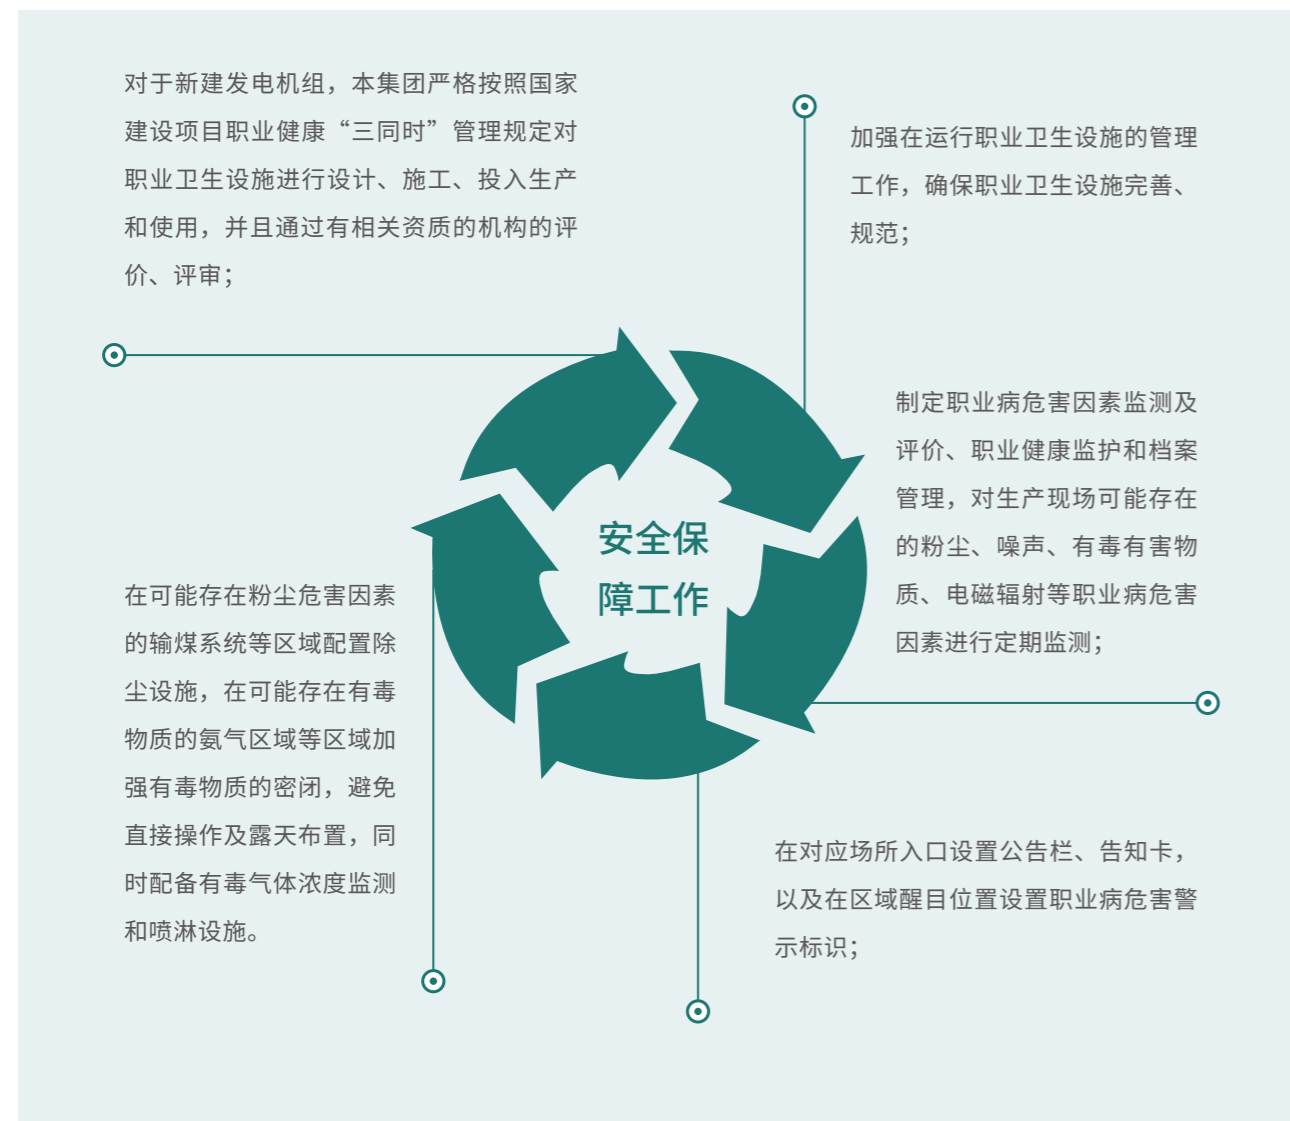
对于新建发电机组，本集团严格按照国家建设项目职业健康“三同时”管理规定对职业卫生设施进行设计、施工、投入生产和使用，并且通过有相关资质的机构的评价、评审；

加强在运行职业卫生设施的管理工作，确保职业卫生设施完善、规范；

安全保障工作

制定职业病危害因素监测及评价、职业健康监护和档案管理，对生产现场可能存在的粉尘、噪声、有毒有害物质、电磁辐射等职业病危害因素进行定期监测；

在可能存在粉尘危害因素的输煤系统等区域配置除尘设施，在可能存在有毒物质的氨气区域等区域加强有毒物质的密闭，避免直接操作及露天布置，同时配备有毒气体浓度监测和喷淋设施。

在对应场所入口设置公告栏、告知卡，以及在区域醒目位置设置职业病危害警示标识；